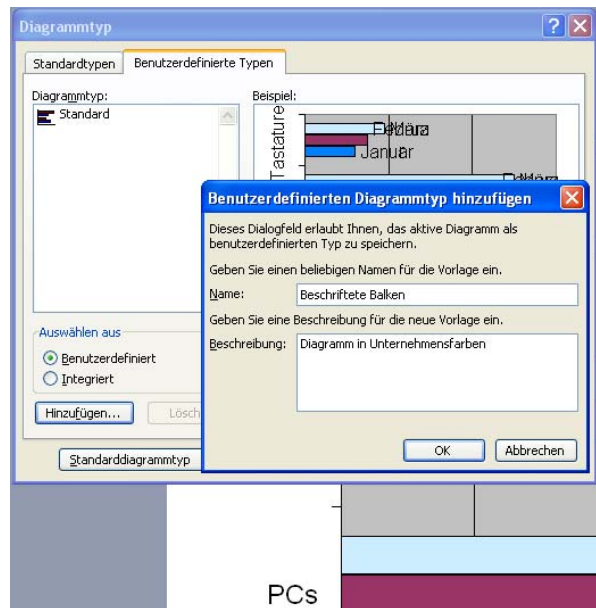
Diagrammtyp

Standardtypen | Benutzerdefinierte Typen

Diagrammtyp:
Standard

Beispiel:
Tastatur
Februar
März
Januar
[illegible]

Auswählen aus
Benutzerdefiniert
Integriert

Hinzufügen...
Lösch

Standarddiagrammtyp

Benutzerdefinierten Diagrammtyp hinzufügen

Dieses Dialogfeld erlaubt Ihnen, das aktive Diagramm als benutzerdefinierten Typ zu speichern.

Geben Sie einen beliebigen Namen für die Vorlage ein.

Name: Beschriftete Balken

Geben Sie eine Beschreibung für die neue Vorlage ein.

Beschreibung: Diagramm in Unternehmensfarben

OK
Abbrechen

PCs